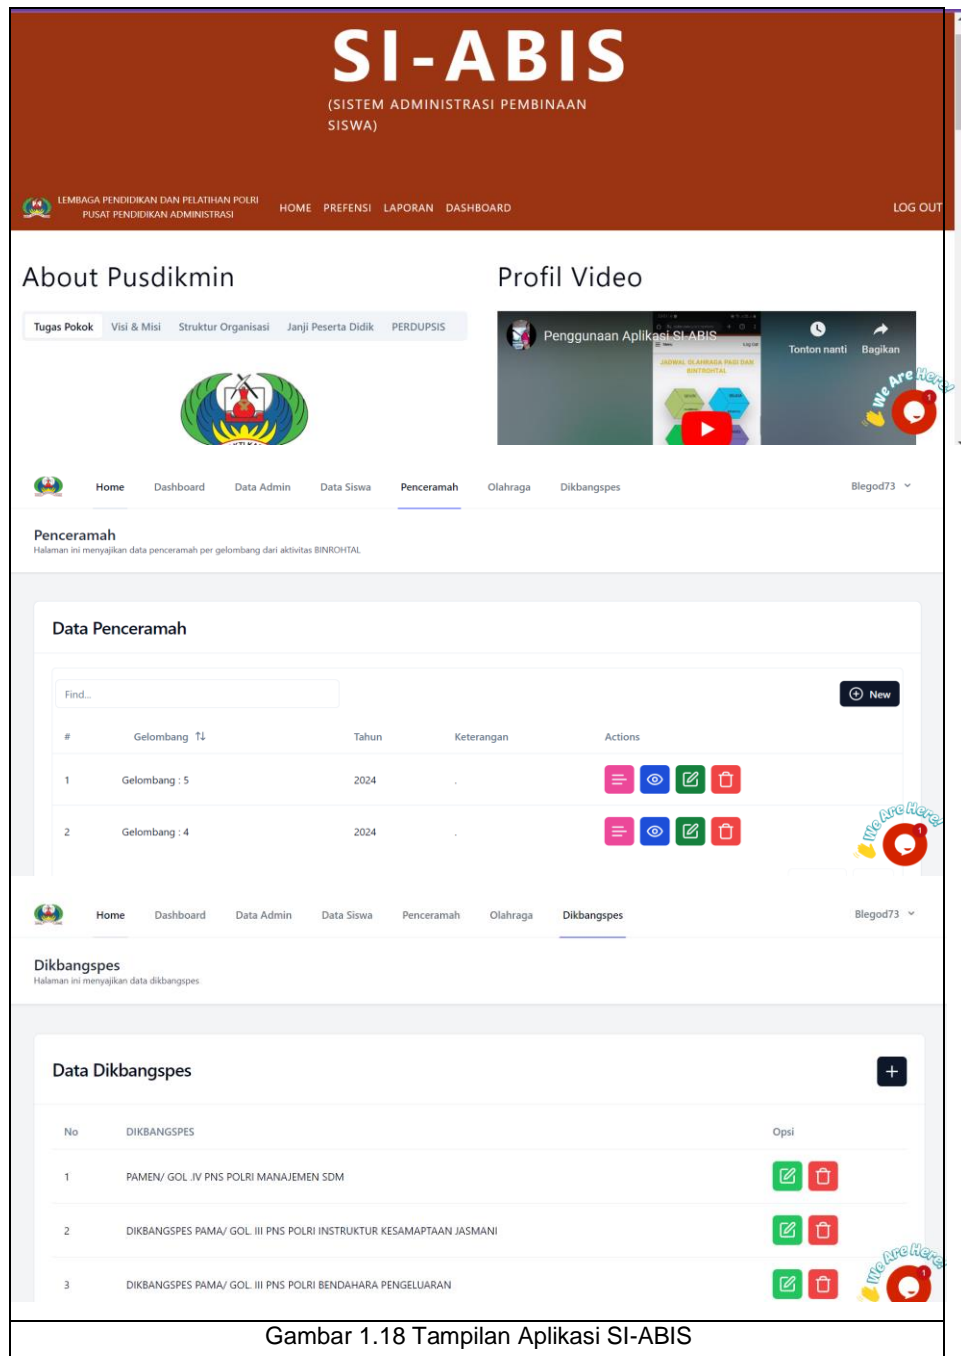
SI-ABIS
(SISTEM ADMINISTRASI PEMBINAAN SISWA)

LEMBAGA PENDIDIKAN DAN PELATIHAN POLRI
PUSAT PENDIDIKAN ADMINISTRASI

HOME PREFENSI LAPORAN DASHBOARD LOG OUT

About Pusdikmin

Tugas Pokok Visi & Misi Struktur Organisasi Janji Peserta Didik PERDUPSIS

Profil Video

Penggunaan Aplikasi SI-ABIS
Tonton nanti Bagikan
We Are Here!

Home Dashboard Data Admin Data Siswa Penceramah Olahraga Dikbangspes Blegod73

Penceramah
Halaman ini menyajikan data penceramah per gelombang dari aktivitas BINROHTAL

Data Penceramah

Find...
New

| # | Gelombang | Tahun | Keterangan | Actions |
|---|---|---|---|---|
| 1 | Gelombang : 5 | 2024 | . | |
| 2 | Gelombang : 4 | 2024 | . | |

We Are Here!

Home Dashboard Data Admin Data Siswa Penceramah Olahraga Dikbangspes Blegod73

Dikbangspes
Halaman ini menyajikan data dikbangspes

Data Dikbangspes

+

| No | DIKBANGSPES | Opsi |
|---|---|---|
| 1 | PAMEN/ GOL .IV PNS POLRI MANAJEMEN SDM | |
| 2 | DIKBANGSPES PAMA/ GOL. III PNS POLRI INSTRUKTUR KESAMAPTAAN JASMANI | |
| 3 | DIKBANGSPES PAMA/ GOL. III PNS POLRI BENDAHARA PENGELUARAN | |

We Are Here!

Gambar 1.18 Tampilan Aplikasi SI-ABIS